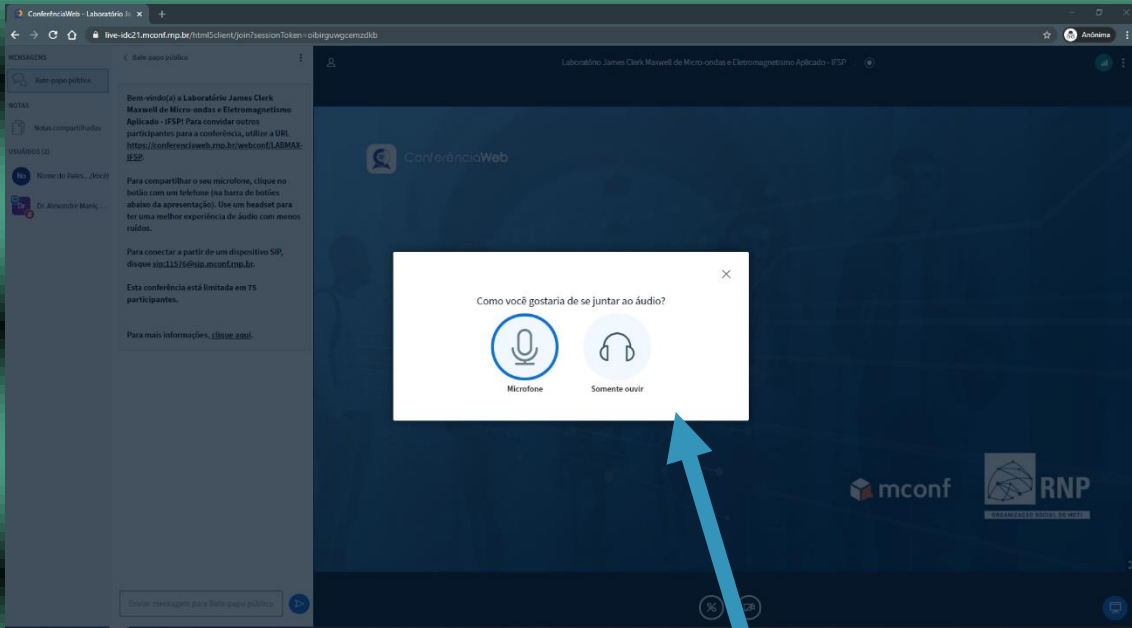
ConferênciaWeb - Laboratório Ja ×
+

live-idc21.mconf.rnp.br/html5client/join?sessionToken=oibirguwgcemzdkb

Anônima

MENSAGENS
Bate-papo público
NOTAS
Notas compartilhadas
USUÁRIOS (2)
Na Nome do Pales... (Você)
Dr. Alexandre Maniç...

< Bate-papo público

Bem-vindo(a) a Laboratório James Clerk Maxwell de Micro-ondas e Eletromagnetismo Aplicado - IFSP! Para convidar outros participantes para a conferência, utilize a URL https://conferenciaweb.rnp.br/webconf/LABMAX-IFSP.

Para compartilhar o seu microfone, clique no botão com um telefone (na barra de botões abaixo da apresentação). Use um headset para ter uma melhor experiência de áudio com menos ruídos.

Para conectar a partir de um dispositivo SIP, disque sip:11576@sip.mconf.rnp.br.

Esta conferência está limitada em 75 participantes.

Para mais informações, clique aqui.

Enviar mensagem para Bate-papo público

Laboratório James Clerk Maxwell de Micro-ondas e Eletromagnetismo Aplicado - IFSP

ConferênciaWeb

×

Como você gostaria de se juntar ao áudio?

Microfone

Somente ouvir

mconf

RNP

ORGANIZAÇÃO SOCIAL DO MCTI